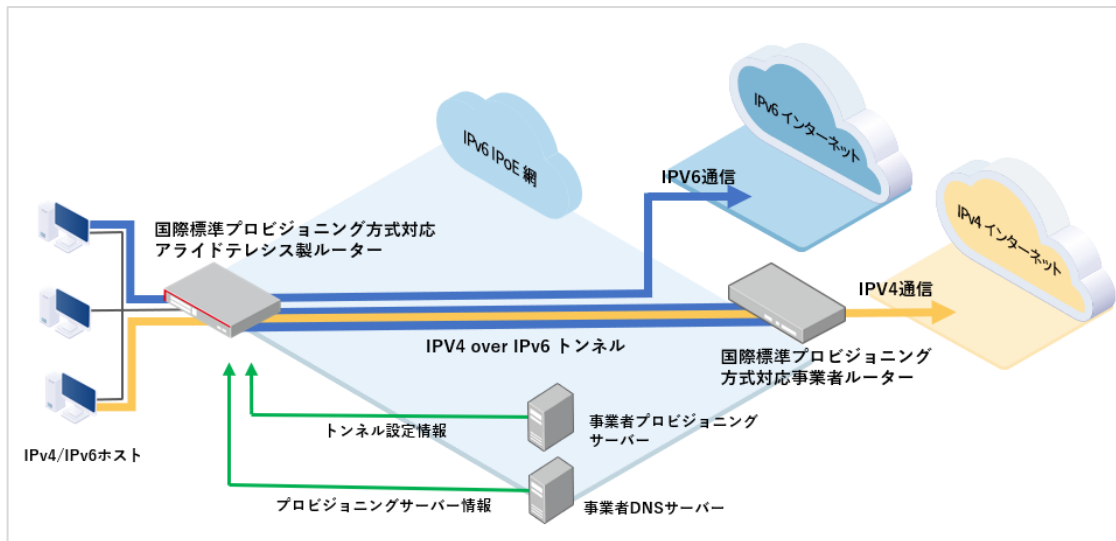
IPv6 IPoE 網

IPv6 インターネット

IPV6通信

IPv4 インターネット

国際標準プロビジョニング方式対応
アライドテレシス製ルーター

IPV4通信

IPV4 over IPv6 トンネル

国際標準プロビジョニング
方式対応事業者ルーター

事業者プロビジョニング
サーバー

トンネル設定情報

IPv4/IPv6ホスト

プロビジョニングサーバー情報

事業者DNSサーバー